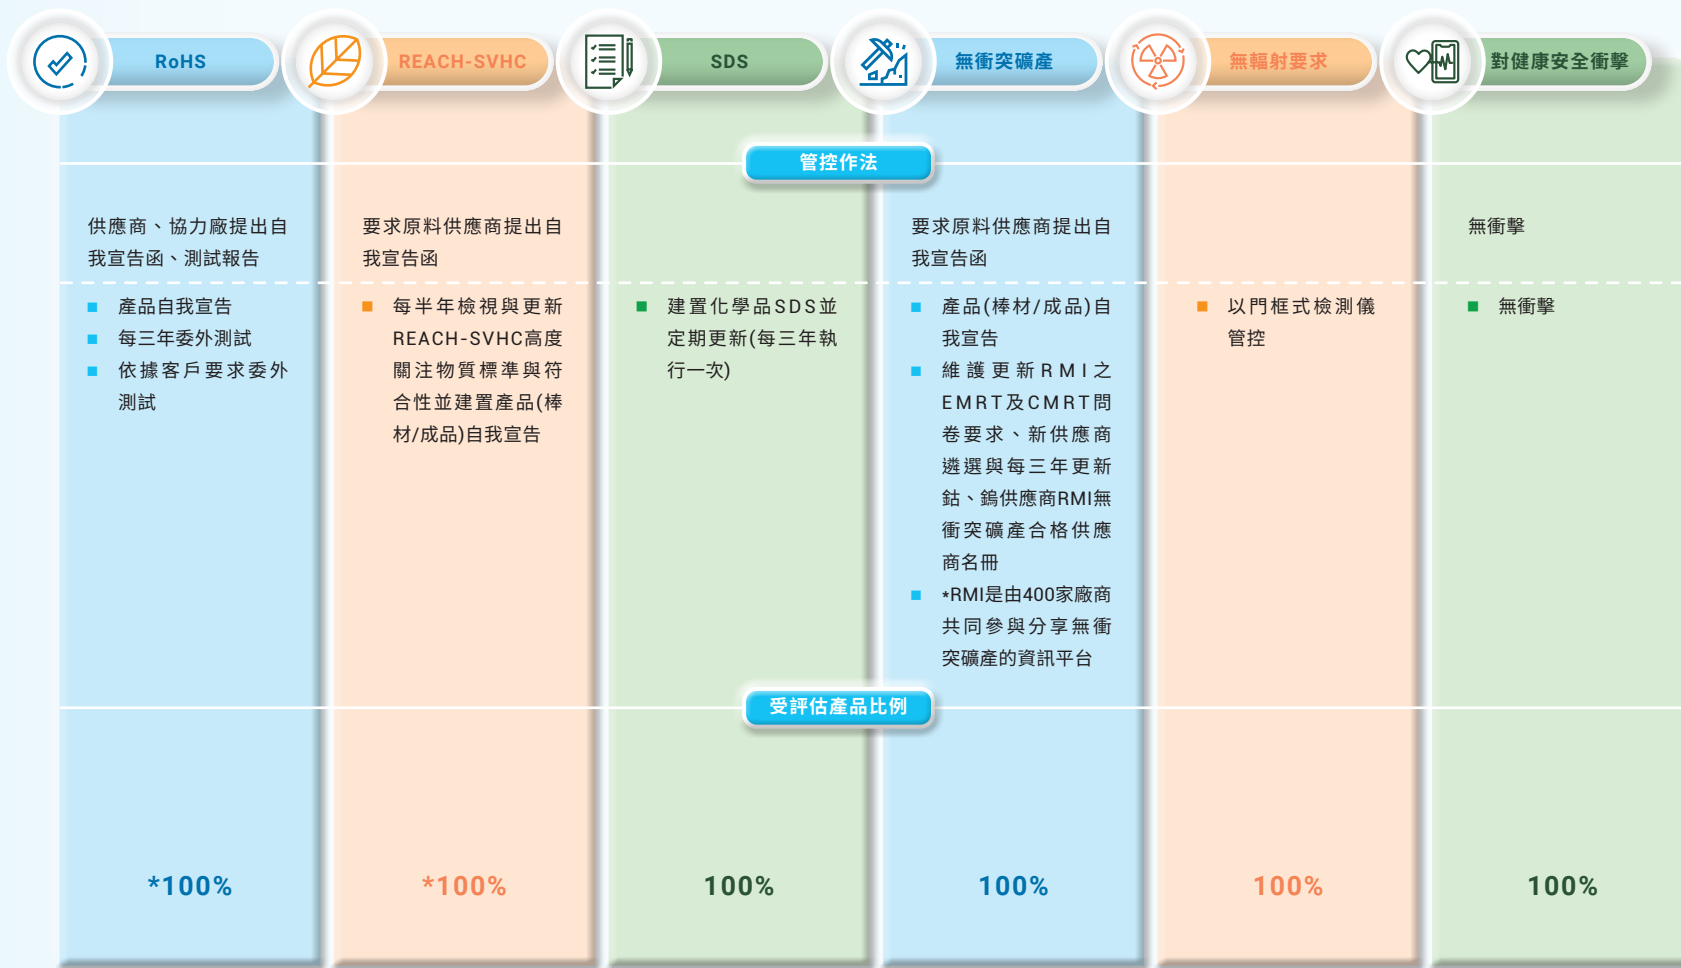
RoHS

REACH-SVHC

SDS

無衝突礦產

無輻射要求

對健康安全衝擊

管控作法

供應商、協力廠提出自我宣告函、測試報告

■ 產品自我宣告
■ 每三年委外測試
■ 依據客戶要求委外測試

要求原料供應商提出自我宣告函

■ 每半年檢視與更新REACH-SVHC高度關注物質標準與符合性並建置產品(棒材/成品)自我宣告

■ 建置化學品SDS並定期更新(每三年執行一次)

要求原料供應商提出自我宣告函

■ 產品(棒材/成品)自我宣告
■ 維護更新RMI之EMRT及CMRT問卷要求、新供應商遴選與每三年更新鈷、鎢供應商RMI無衝突礦產合格供應商名冊
■ *RMI是由400家廠商共同參與分享無衝突礦產的資訊平台

■ 以門框式檢測儀管控

無衝擊

■ 無衝擊

受評估產品比例

*100%

*100%

100%

100%

100%

100%